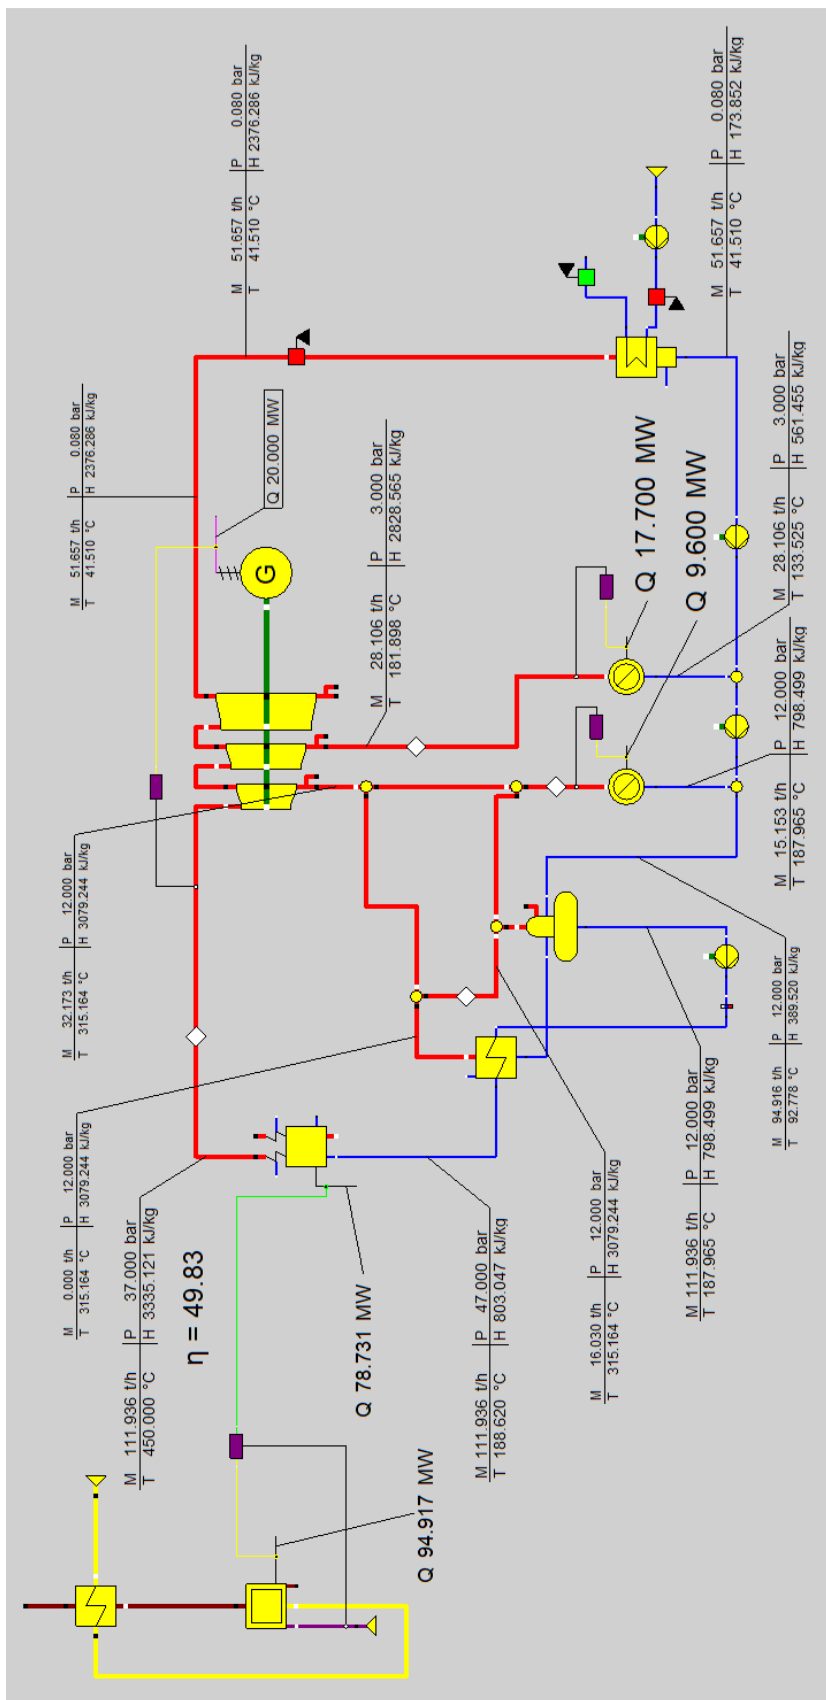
M 51.657 t/h | P 0.080 bar
T 41.510 °C | H 2376.286 kJ/kg

M 51.657 t/h | P 0.080 bar
T 41.510 °C | H 173.852 kJ/kg

M 51.657 t/h | P 0.080 bar
T 41.510 °C | H 2376.286 kJ/kg

Q 20.000 MW

G

M 28.106 t/h | P 3.000 bar
T 181.898 °C | H 2828.565 kJ/kg

Q 17.700 MW

Q 9.600 MW

M 28.106 t/h | P 3.000 bar
T 133.525 °C | H 561.455 kJ/kg

M 15.153 t/h | P 12.000 bar
T 187.965 °C | H 798.499 kJ/kg

M 32.173 t/h | P 12.000 bar
T 315.164 °C | H 3079.244 kJ/kg

M 94.916 t/h | P 12.000 bar
T 92.778 °C | H 389.520 kJ/kg

M 0.000 t/h | P 12.000 bar
T 315.164 °C | H 3079.244 kJ/kg

M 111.936 t/h | P 37.000 bar
T 450.000 °C | H 3335.121 kJ/kg

η = 49.83

Q 78.731 MW

M 111.936 t/h | P 47.000 bar
T 188.620 °C | H 803.047 kJ/kg

M 16.030 t/h | P 12.000 bar
T 315.164 °C | H 3079.244 kJ/kg

M 111.936 t/h | P 12.000 bar
T 187.965 °C | H 798.499 kJ/kg

Q 94.917 MW